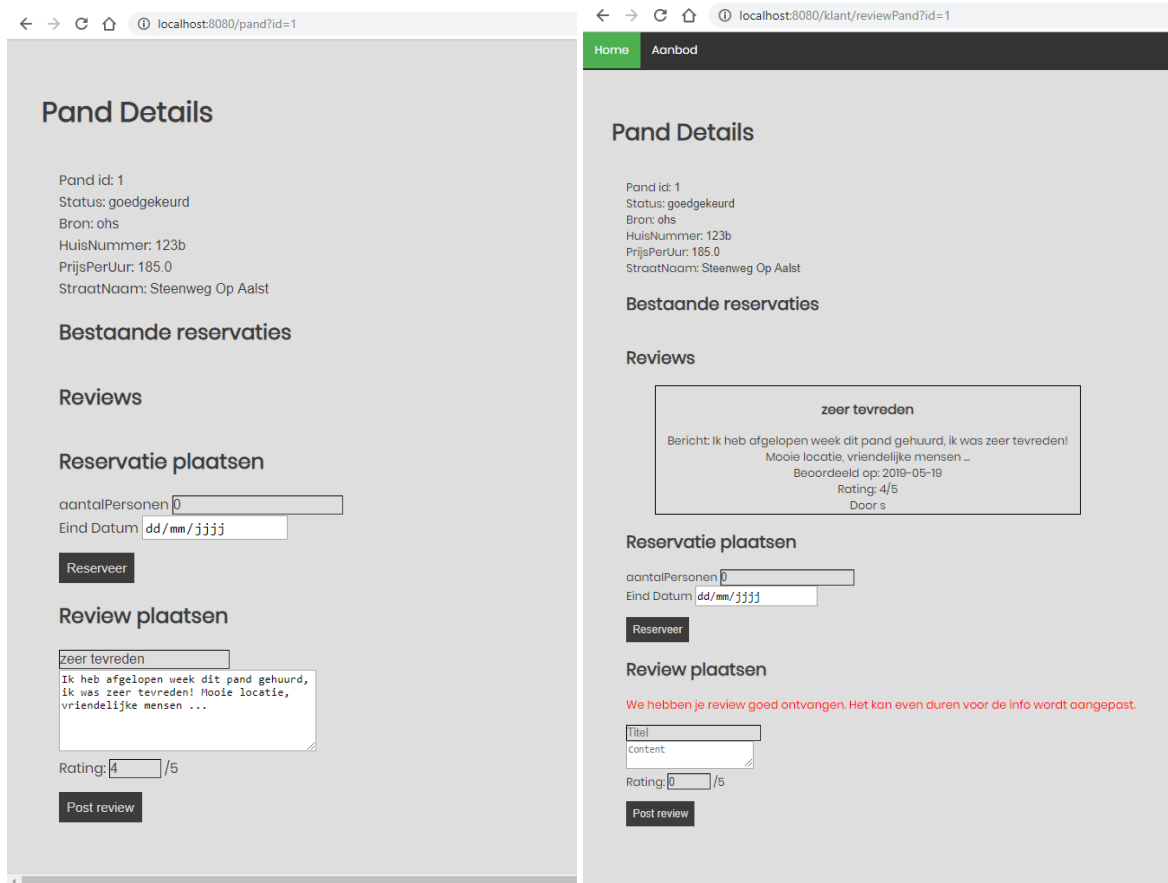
localhost:8080/pand?id=1

Pand Details

Pand id: 1
Status: goedgekeurd
Bron: ohs
HuisNummer: 123b
PrijsPerUur: 185.0
StraatNaam: Steenweg Op Aalst

Bestaande reservaties

Reviews

Reservatie plaatsen

aantalPersonen 0
Eind Datum dd/mm/jjjj

Reserveer

Review plaatsen

zeer tevreden
Ik heb afgelopen week dit pand gehuurd, ik was zeer tevreden! Mooie locatie, vriendelijke mensen ...

Rating: 4 /5

Post review

localhost:8080/klant/reviewPand?id=1

Home Aanbod

Pand Details

Pand id: 1
Status: goedgekeurd
Bron: ohs
HuisNummer: 123b
PrijsPerUur: 185.0
StraatNaam: Steenweg Op Aalst

Bestaande reservaties

Reviews

zeer tevreden

Bericht: Ik heb afgelopen week dit pand gehuurd, ik was zeer tevreden! Mooie locatie, vriendelijke mensen ...
Beoordeeld op: 2019-05-19
Rating: 4/5
Door s

Reservatie plaatsen

aantalPersonen 0
Eind Datum dd/mm/jjjj

Reserveer

Review plaatsen

We hebben je review goed ontvangen. Het kan even duren voor de info wordt aangepast.

Titel
Content

Rating: 0 /5

Post review